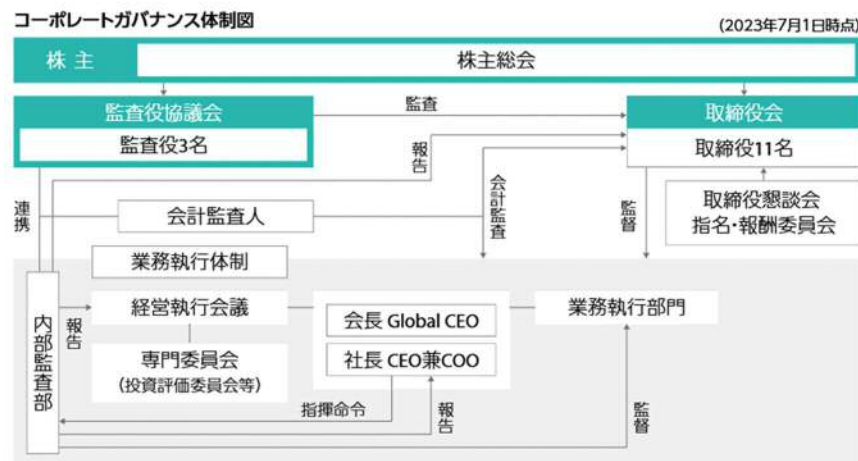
コーポレートガバナンス体制図

(2023年7月1日時点)

株主

株主総会

監査役協議会

監査役3名

監査

取締役会

取締役11名

報告

会計監査

取締役懇談会
指名・報酬委員会

監督

連携

会計監査人

業務執行体制

内部監査部

報告

経営執行会議

専門委員会
(投資評価委員会等)

会長 Global CEO

社長 CEO兼COO

業務執行部門

指揮命令

報告

監督